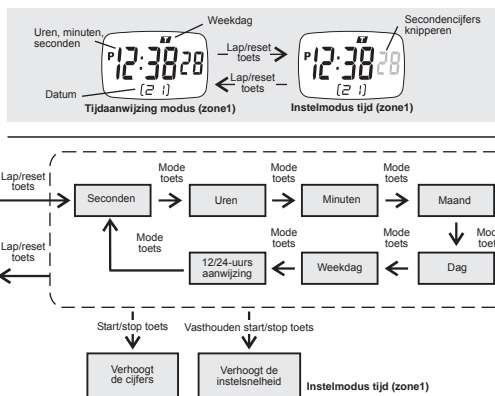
Uren, minuten, seconden

Weekdag

P 12:38 28

T

Lap/reset toets

Lap/reset toets

Datum

21

Tijdaanwijzing modus (zone1)

Secondencijfers knipperen

P 12:38 28

T

21

Instelmodus tijd (zone1)

Lap/reset toets

Mode toets

Seconden

Mode toets

Uren

Mode toets

Minuten

Mode toets

Maand

Mode toets

Lap/reset toets

Mode toets

12/24-uurs aanwijzing

Mode toets

Weekdag

Mode toets

Dag

Start/stop toets

Vasthouden start/stop toets

Verhoogt de cijfers

Verhoogt de instelsnelheid

Instelmodus tijd (zone1)